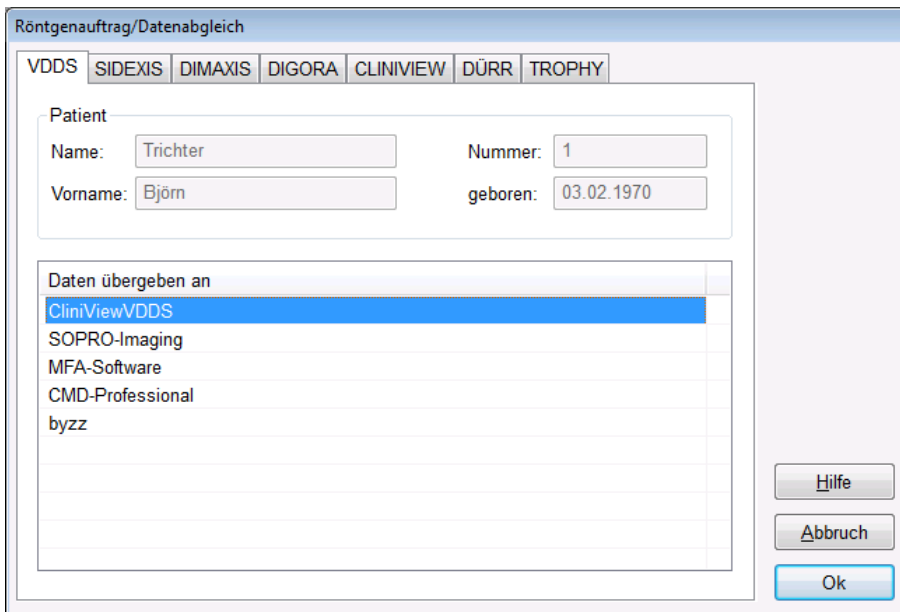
Röntgenauftrag/Datenabgleich

VDDS SIDEXIS DIMAXIS DIGORA CLINIVIEW DÜRR TROPHY

Patient

Name: Trichter

Vorname: Björn

Nummer: 1

geboren: 03.02.1970

Daten übergeben an

CliniViewVDDS
SOPRO-Imaging
MFA-Software
CMD-Professional
byzz

Hilfe

Abbruch

Ok